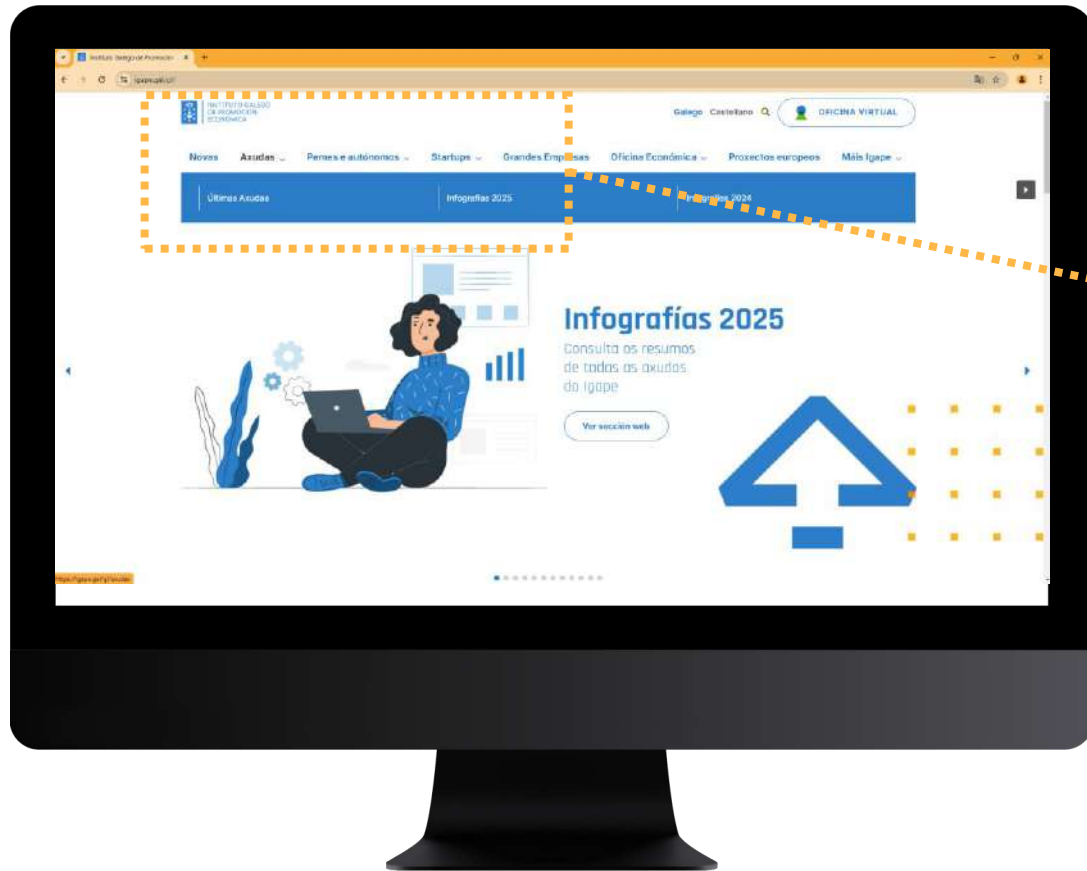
Instituto Galego de Promoción

igape.gal/gl/

INSTITUTO GALEGO DE PROMOCIÓN ECONÓMICA

Galego Castellano

OFICINA VIRTUAL

Novas Axudas Pemes e autónomos Startups Grandes Empresas Oficina Económica Proxectos europeos Máis Igape

Últimas Axudas Infografías 2025 Infografías 2024

Infografías 2025

Consulta os resumos de todas as axudas do Igape

Ver sección web

https://igape.gal/gl/axudas